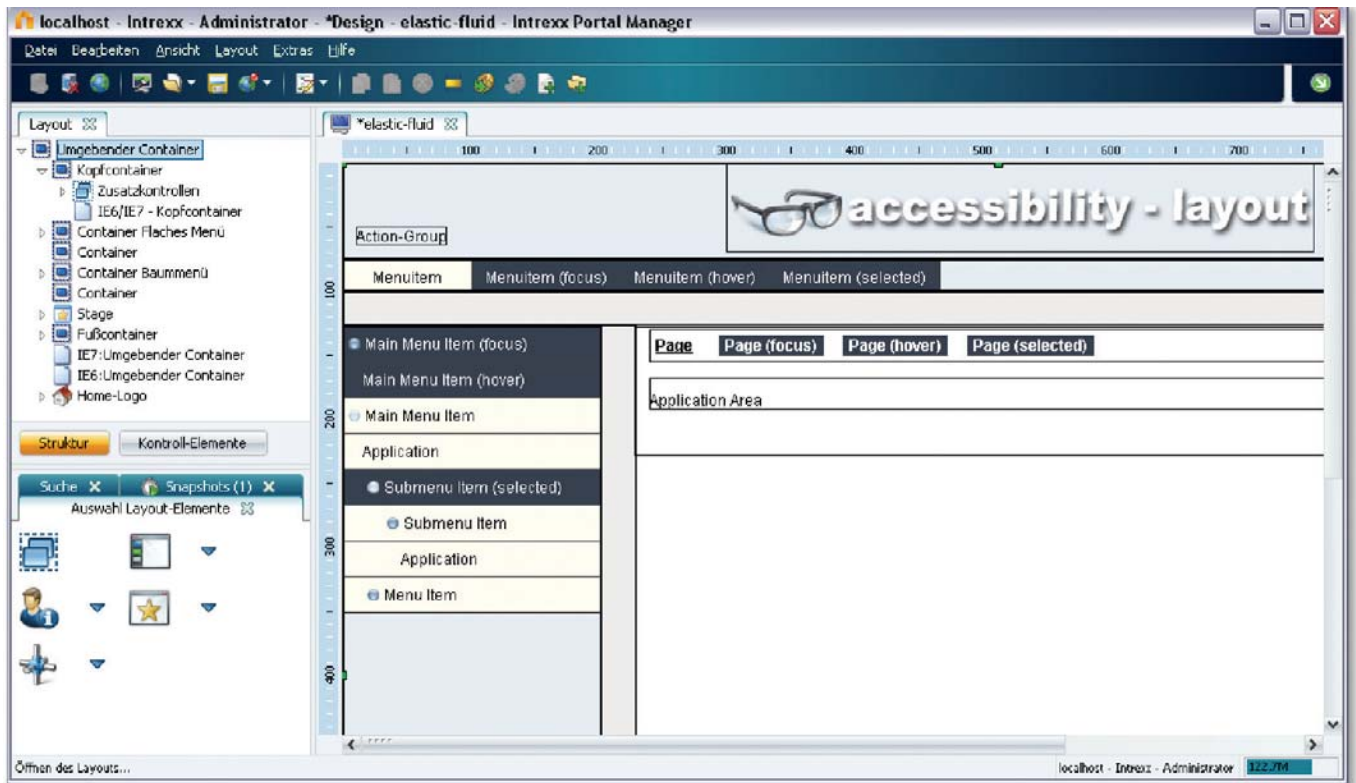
localhost - Intrexx - Administrator - *Design - elastic-fluid - Intrexx Portal Manager

Datei Bearbeiten Ansicht Layout Extras Hilfe

Layout
Umgebender Container
Kopfcontainer
Zusatzkontrollen
IE6/IE7 - Kopfcontainer
Container Flaches Menü
Container
Container Baummenü
Container
Stage
Fußcontainer
IE7:Umgebender Container
IE6:Umgebender Container
Home-Logo

Struktur
Kontroll-Elemente

Suche
Snapshots (1)
Auswahl Layout-Elemente

*elastic-fluid

100 200 300 400 500 600 700

accessibility - layout

Action-Group

Menuitem
Menuitem (focus)
Menuitem (hover)
Menuitem (selected)

100

Main Menu Item (focus)
Main Menu Item (hover)
Main Menu Item
Application
Submenu Item (selected)
Submenu Item
Application
Menu Item

200
300
400

Page
Page (focus)
Page (hover)
Page (selected)

Application Area

Öffnen des Layouts...
localhost - Intrexx - Administrator
122.7M